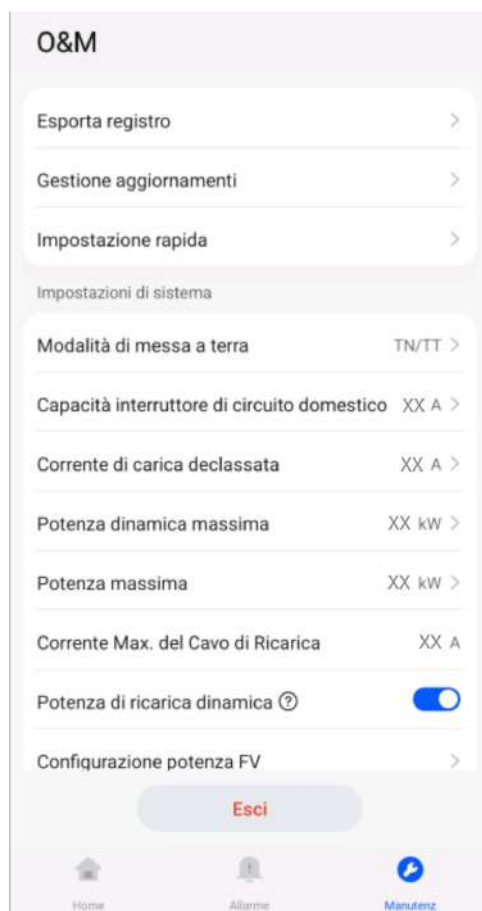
O&M

Esporta registro >

Gestione aggiornamenti >

Impostazione rapida >

Impostazioni di sistema

Modalità di messa a terra TN/TT >

Capacità interruttore di circuito domestico XX A >

Corrente di carica declassata XX A >

Potenza dinamica massima XX kW >

Potenza massima XX kW >

Corrente Max. del Cavo di Ricarica XX A

Potenza di ricarica dinamica ?

Configurazione potenza FV >

Esci

Home Allarme Manutenz